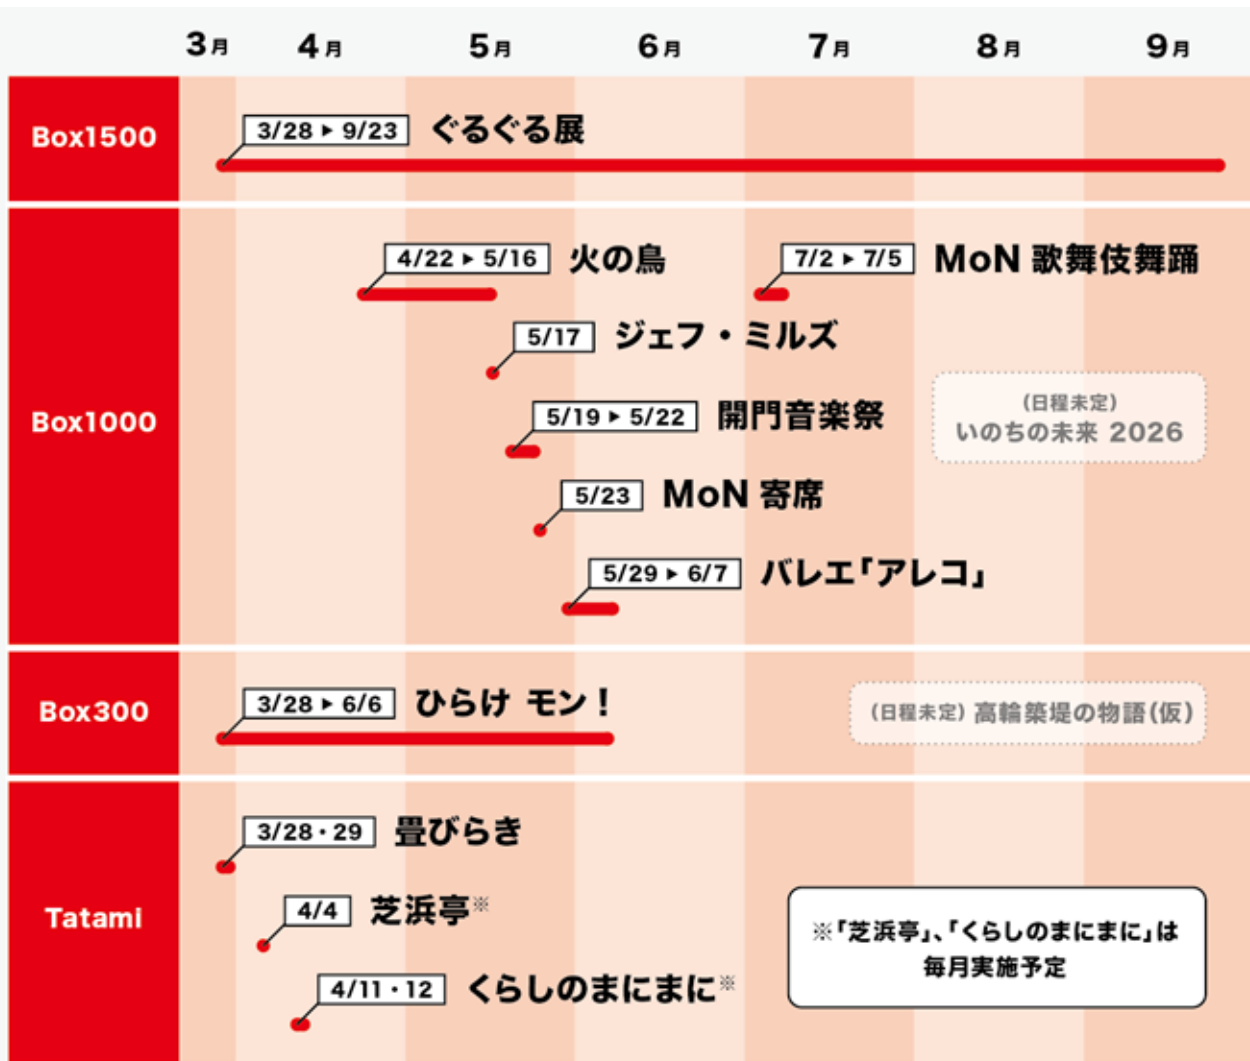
3月 4月 5月 6月 7月 8月 9月

Box1500

3/28 ▸ 9/23 ぐるぐる展

Box1000

4/22 ▸ 5/16 火の鳥

7/2 ▸ 7/5 MoN 歌舞伎舞踊

5/17 ジェフ・ミルズ

5/19 ▸ 5/22 開門音楽祭

(日程未定)
いのちの未来 2026

5/23 MoN 寄席

5/29 ▸ 6/7 バレエ「アレコ」

Box300

3/28 ▸ 6/6 ひらけ モン！

(日程未定) 高輪築堤の物語(仮)

Tatami

3/28・29 畳びらき

4/4 芝浜亭※

4/11・12 くらしのまにまに※

※「芝浜亭」、「くらしのまにまに」は毎月実施予定